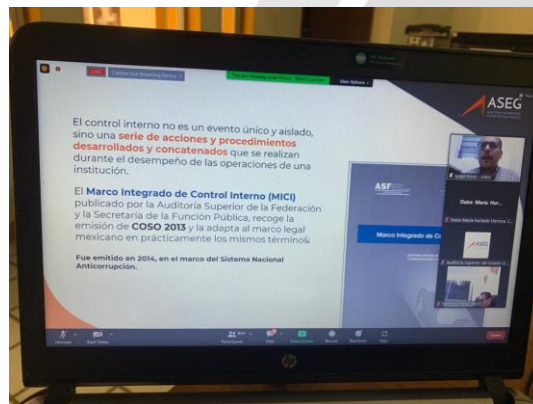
LIVE

Custom Live Streaming Service

You are viewing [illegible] screen

View Options

ASEG

El control interno no es un evento único y aislado, sino una serie de acciones y procedimientos desarrollados y concatenados que se realizan durante el desempeño de las operaciones de una institución.

El Marco Integrado de Control Interno (MICI) publicado por la Auditoría Superior de la Federación y la Secretaría de la Función Pública, recoge la emisión de COSO 2013 y la adapta al marco legal mexicano en prácticamente los mismos términos.

Fue emitido en 2014, en el marco del Sistema Nacional Anticorrupción.

ASF

Marco Integrado de C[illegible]

Dalia María Her...

Dalia María Hurtado Herrera C...

ASEG

Auditoría Superior del Estado

Unmute

Start Video

Participants

Chat

Share Screen

Record

Reactions

More

Leave